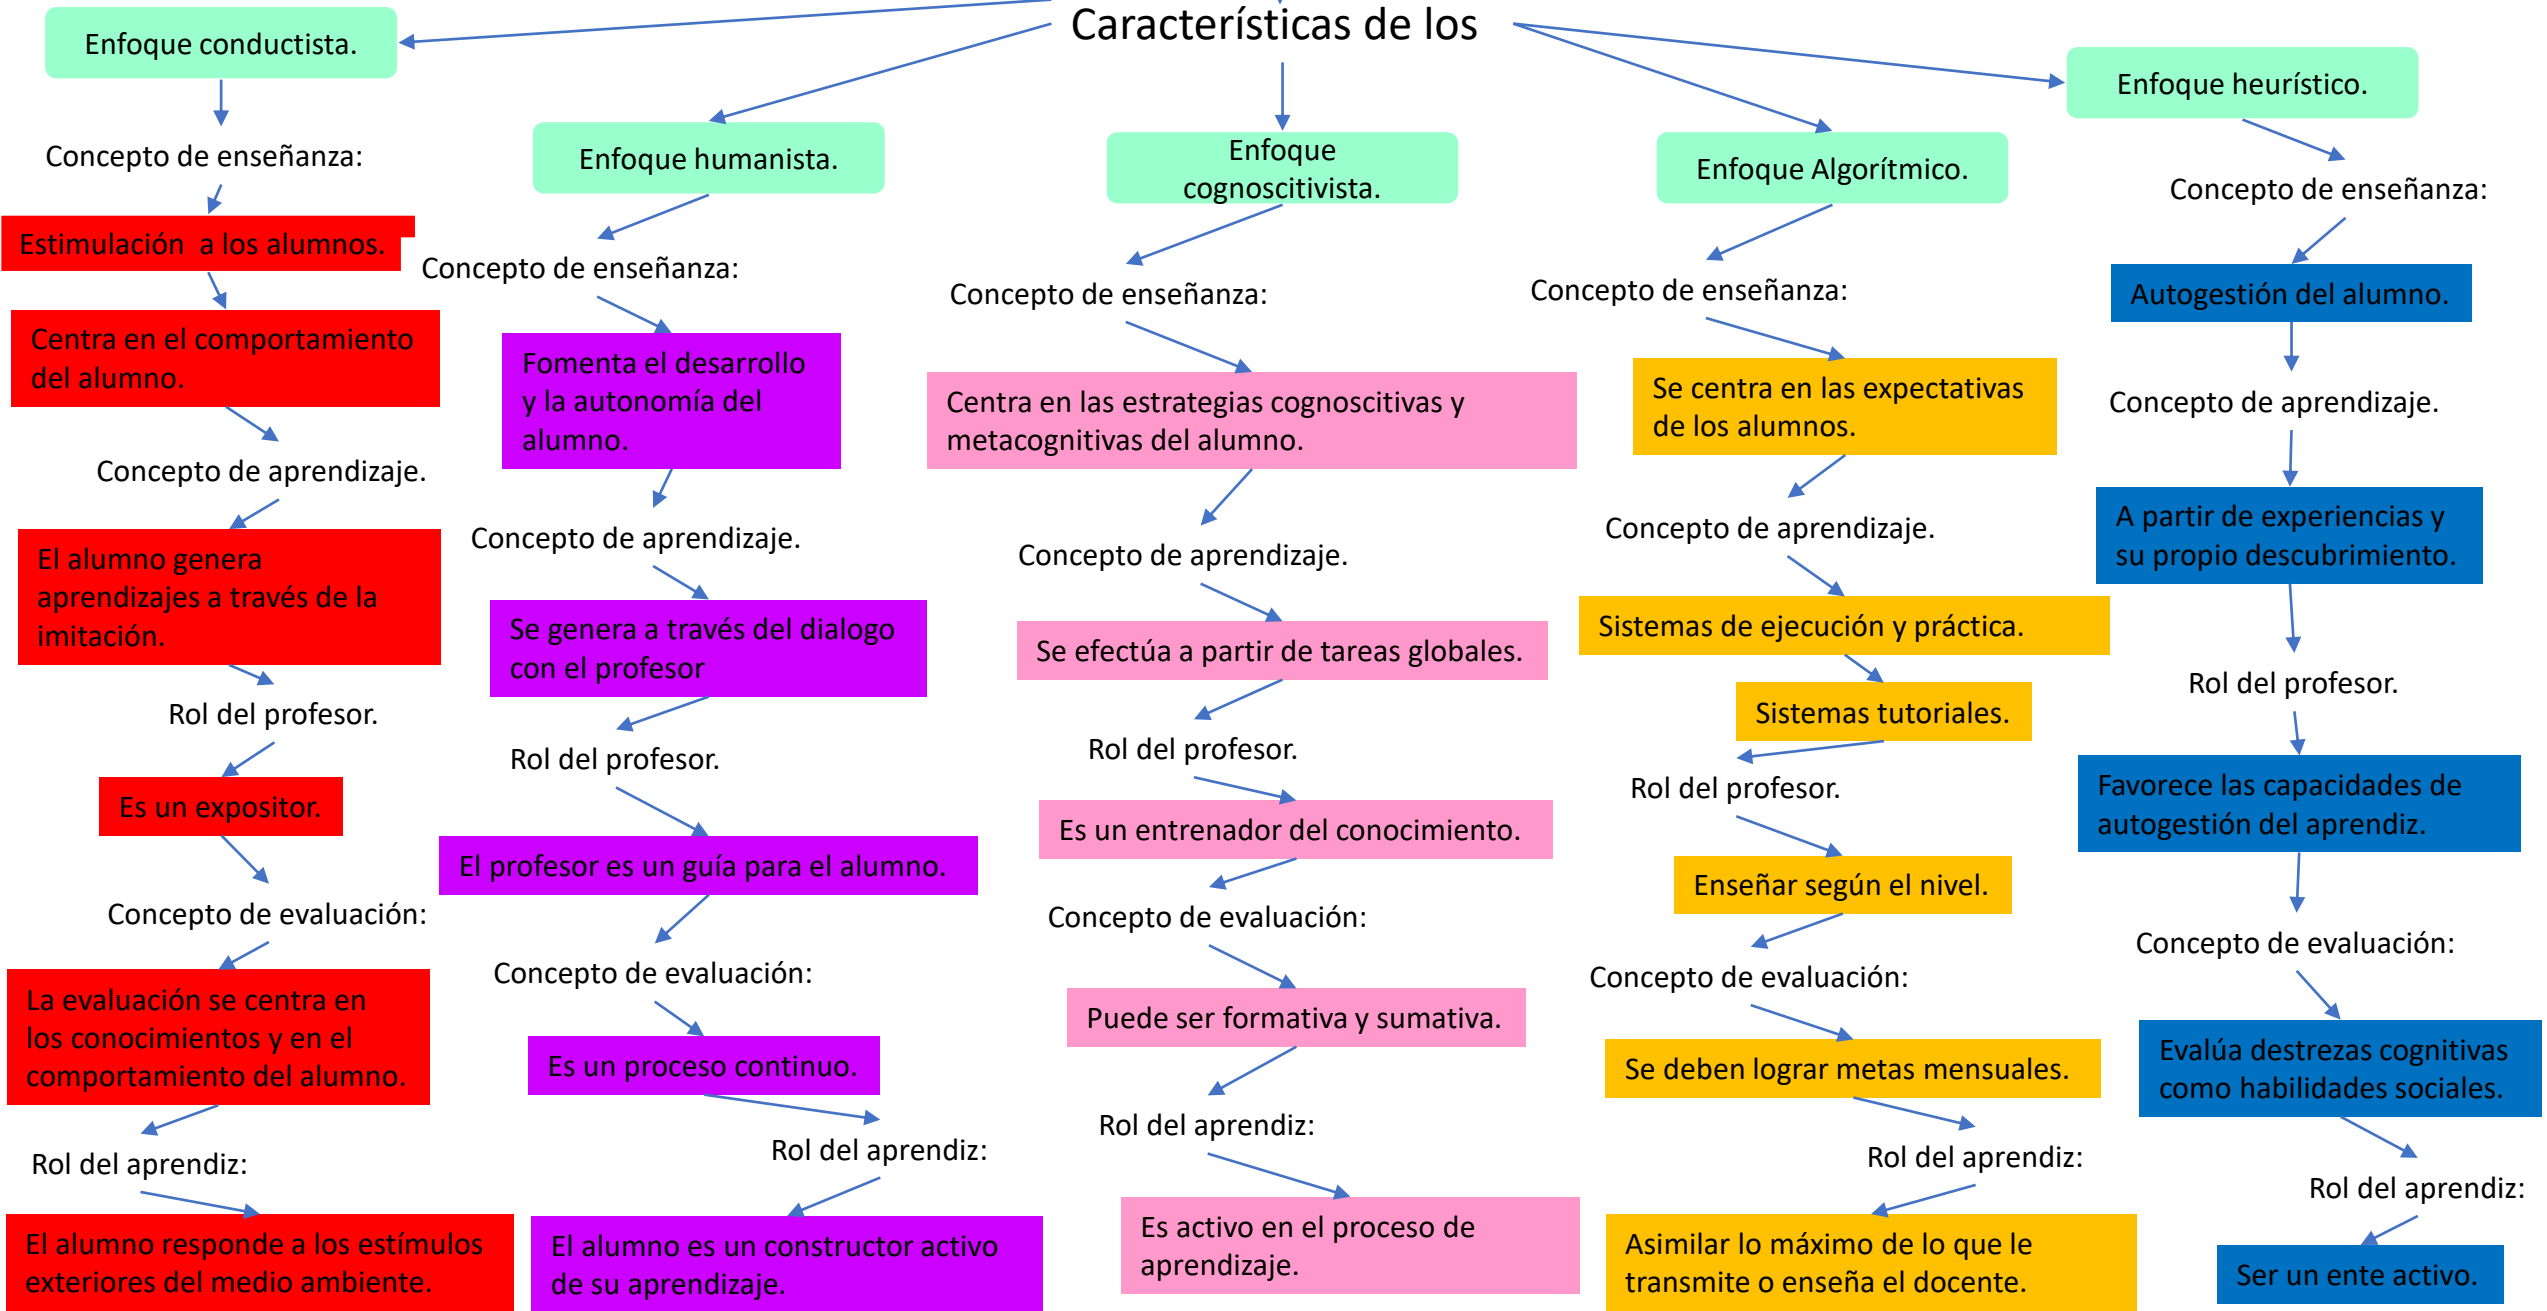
Características de los

Enfoque conductista.

Concepto de enseñanza:

Estimulación a los alumnos.

Centra en el comportamiento del alumno.

Concepto de aprendizaje.

El alumno genera aprendizajes a través de la imitación.

Rol del profesor.

Es un expositor.

Concepto de evaluación:

La evaluación se centra en los conocimientos y en el comportamiento del alumno.

Rol del aprendiz:

El alumno responde a los estímulos exteriores del medio ambiente.

Enfoque humanista.

Concepto de enseñanza:

Fomenta el desarrollo y la autonomía del alumno.

Concepto de aprendizaje.

Se genera a través del dialogo con el profesor

Rol del profesor.

El profesor es un guía para el alumno.

Concepto de evaluación:

Es un proceso continuo.

Rol del aprendiz:

El alumno es un constructor activo de su aprendizaje.

Enfoque cognoscitivista.

Concepto de enseñanza:

Centra en las estrategias cognoscitivas y metacognitivas del alumno.

Concepto de aprendizaje.

Se efectúa a partir de tareas globales.

Rol del profesor.

Es un entrenador del conocimiento.

Concepto de evaluación:

Puede ser formativa y sumativa.

Rol del aprendiz:

Es activo en el proceso de aprendizaje.

Enfoque Algorítmico.

Concepto de enseñanza:

Se centra en las expectativas de los alumnos.

Concepto de aprendizaje.

Sistemas de ejecución y práctica.

Sistemas tutoriales.

Rol del profesor.

Enseñar según el nivel.

Concepto de evaluación:

Se deben lograr metas mensuales.

Rol del aprendiz:

Asimilar lo máximo de lo que le transmite o enseña el docente.

Enfoque heurístico.

Concepto de enseñanza:

Autogestión del alumno.

Concepto de aprendizaje.

A partir de experiencias y su propio descubrimiento.

Rol del profesor.

Favorece las capacidades de autogestión del aprendiz.

Concepto de evaluación:

Evalúa destrezas cognitivas como habilidades sociales.

Rol del aprendiz:

Ser un ente activo.